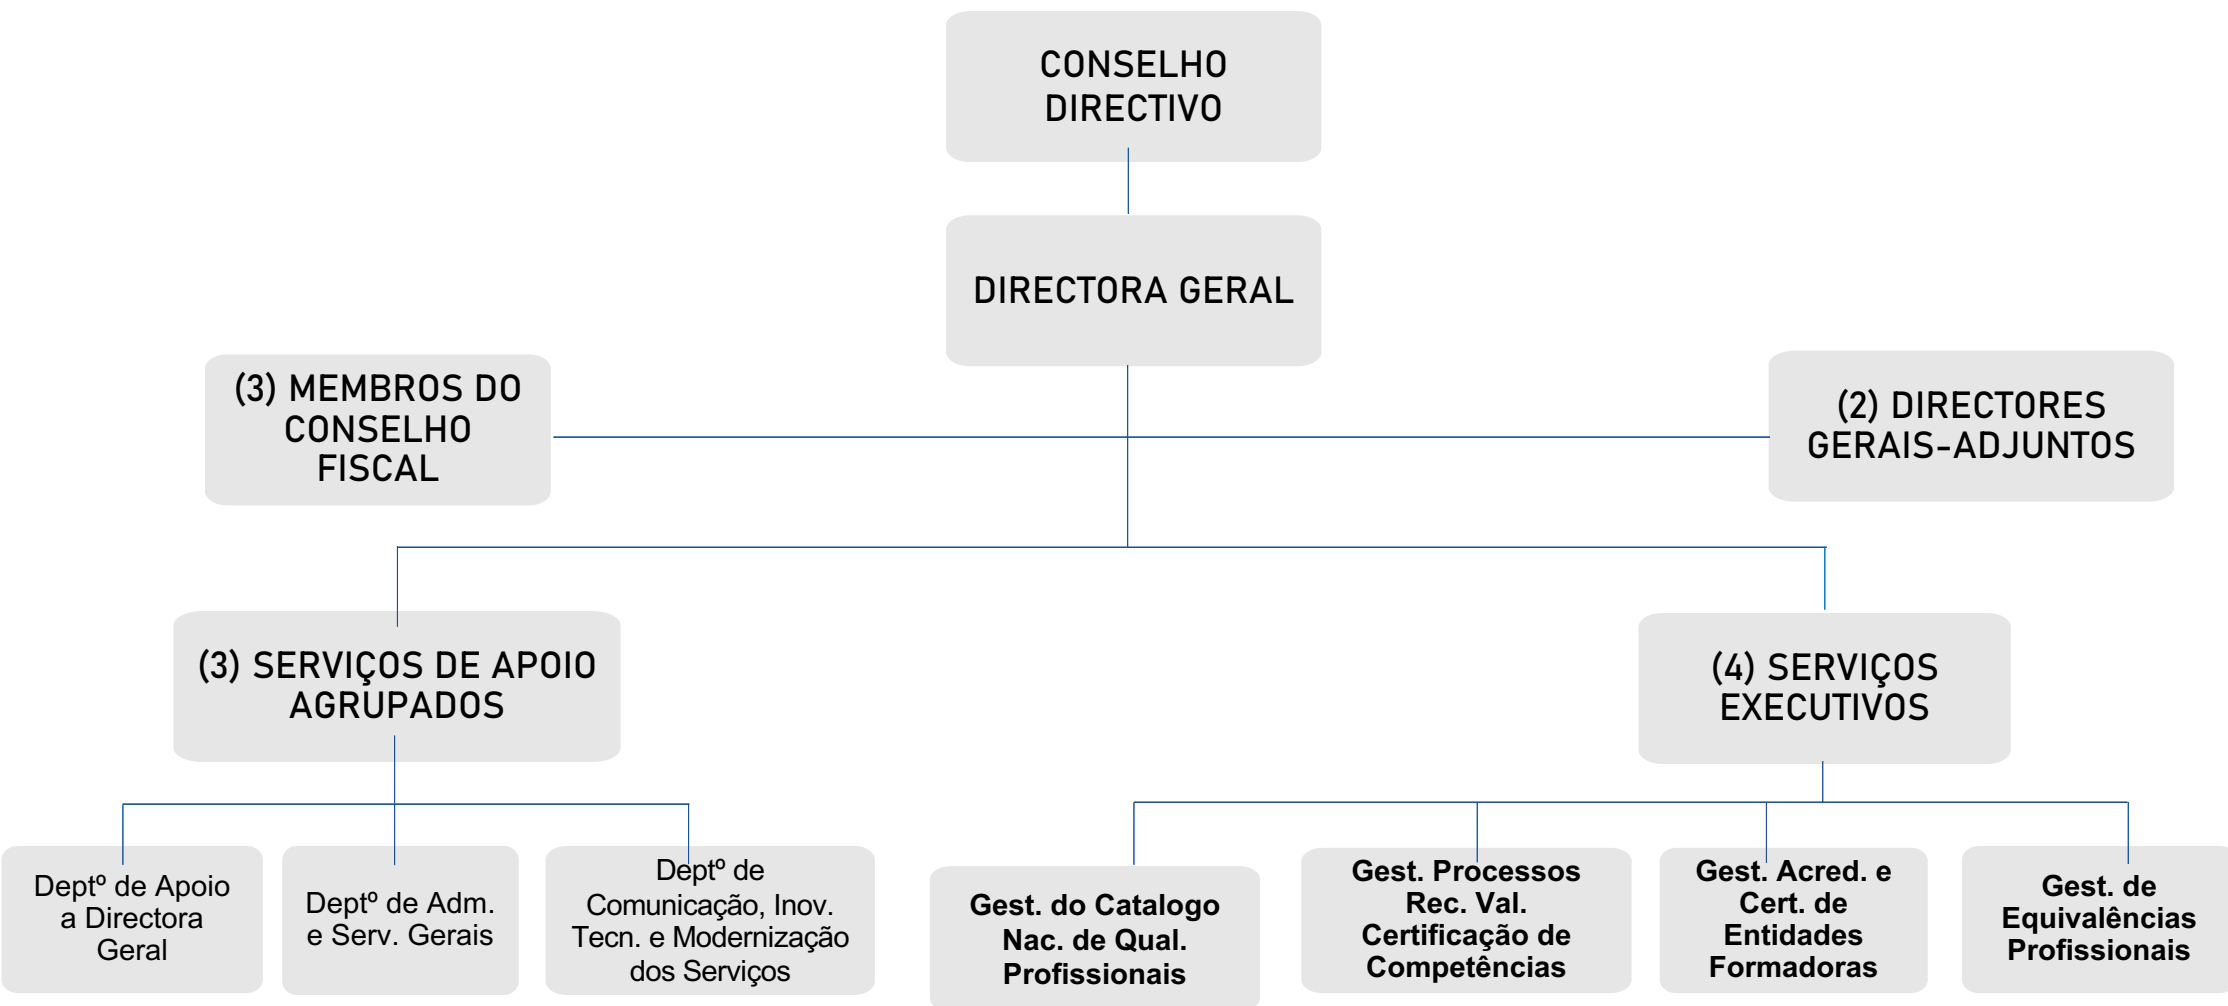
CONSELHO DIRECTIVO

DIRECTORA GERAL

(3) MEMBROS DO CONSELHO FISCAL

(2) DIRECTORES GERAIS-ADJUNTOS

(3) SERVIÇOS DE APOIO AGRUPADOS

(4) SERVIÇOS EXECUTIVOS

Deptº de Apoio a Directora Geral

Deptº de Adm. e Serv. Gerais

Deptº de Comunicação, Inov. Tecn. e Modernização dos Serviços

Gest. do Catalogo Nac. de Qual. Profissionais

Gest. Processos Rec. Val. Certificação de Competências

Gest. Acred. e Cert. de Entidades Formadoras

Gest. de Equivalências Profissionais